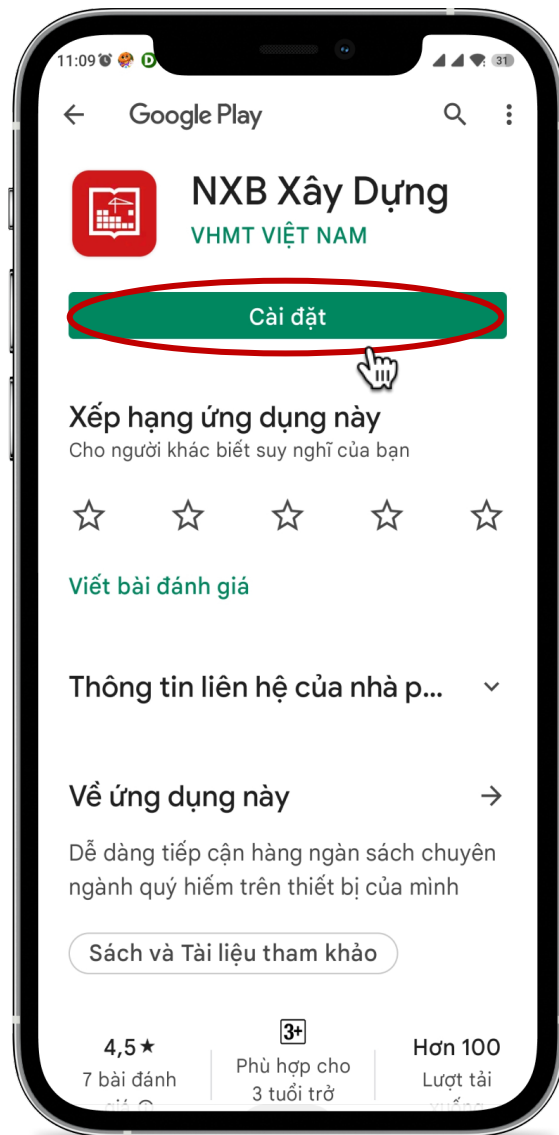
11:09

31

Google Play

NXB Xây Dựng

VHMT VIỆT NAM

Cài đặt

Xếp hạng ứng dụng này

Cho người khác biết suy nghĩ của bạn

Viết bài đánh giá

Thông tin liên hệ của nhà p...

Về ứng dụng này

Dễ dàng tiếp cận hàng ngàn sách chuyên ngành quý hiếm trên thiết bị của mình

Sách và Tài liệu tham khảo

4,5★
7 bài đánh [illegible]

3+
Phù hợp cho 3 tuổi trở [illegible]

Hơn 100
Lượt tải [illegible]